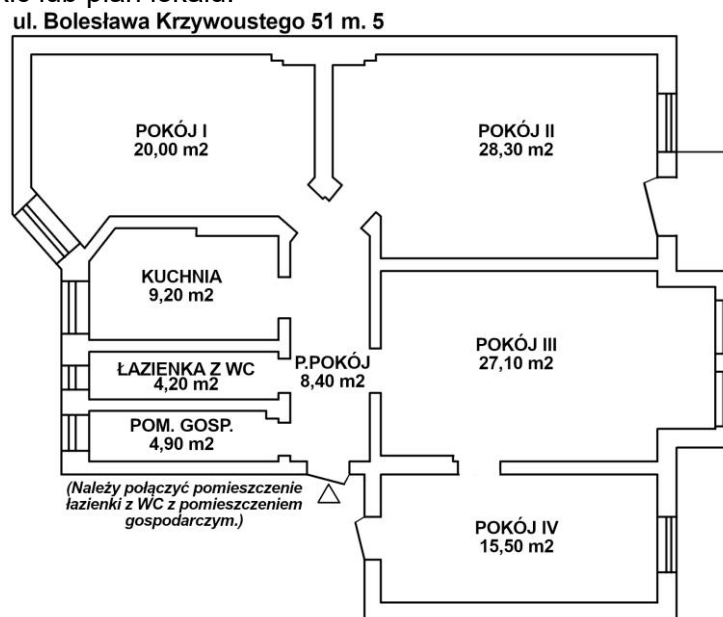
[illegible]
ul. Bolesława Krzywoustego 51 m. 5

POKÓJ I
20,00 m2

POKÓJ II
28,30 m2

KUCHNIA
9,20 m2

ŁAZIENKA Z WC
4,20 m2

P.POKÓJ
8,40 m2

POKÓJ III
27,10 m2

POM. GOSP.
4,90 m2

(Należy połączyć pomieszczenie łazienki z WC z pomieszczeniem gospodarczym.)

POKÓJ IV
15,50 m2